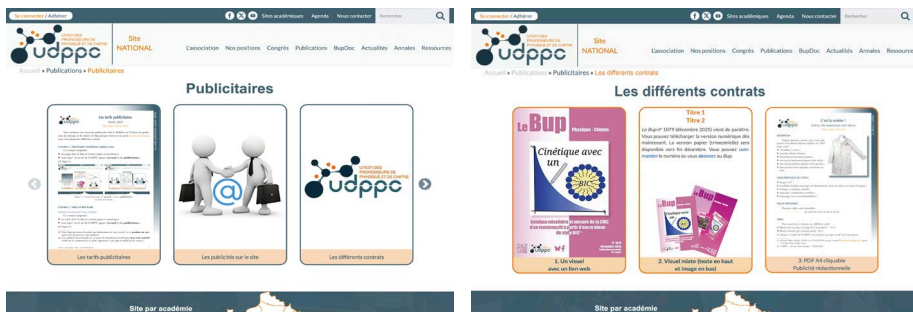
Se connecter / Adhérer

Sites académiques Agenda Nous contacter Rechercher

UNION DES PROFESSEURS DE PHYSIQUE ET DE CHIMIE
udppc

Site NATIONAL

L'association Nos positions Congrès Publications BupDoc Actualités Annales Ressources

Accueil » Publications » Publicitaires

Publicitaires

Les tarifs publicitaires

Les publicités sur le site

Les différents contrats

Site par académie

Se connecter / Adhérer

Sites académiques Agenda Nous contacter Rechercher

udppc

Site NATIONAL

L'association Nos positions Congrès Publications BupDoc Actualités Annales Ressources

Accueil » Publications » Publicitaires » Les différents contrats

Les différents contrats

Le Bup Physique - Chimie

Cinétique avec un

Titre 1
Titre 2

Le Bup n° 1079 (décembre 2025) vient de paraître. Vous pouvez télécharger la version numérique dès maintenant. La version papier (trimestrielle) sera disponible vers fin décembre. Vous pouvez commander le numéro ou vous abonner au Bup.

1. Un visuel avec un lien web

2. Visuel mixte (texte en haut et image en bas)

3. PDF A4 cliquable Publicité rédactionnelle

Site par académie